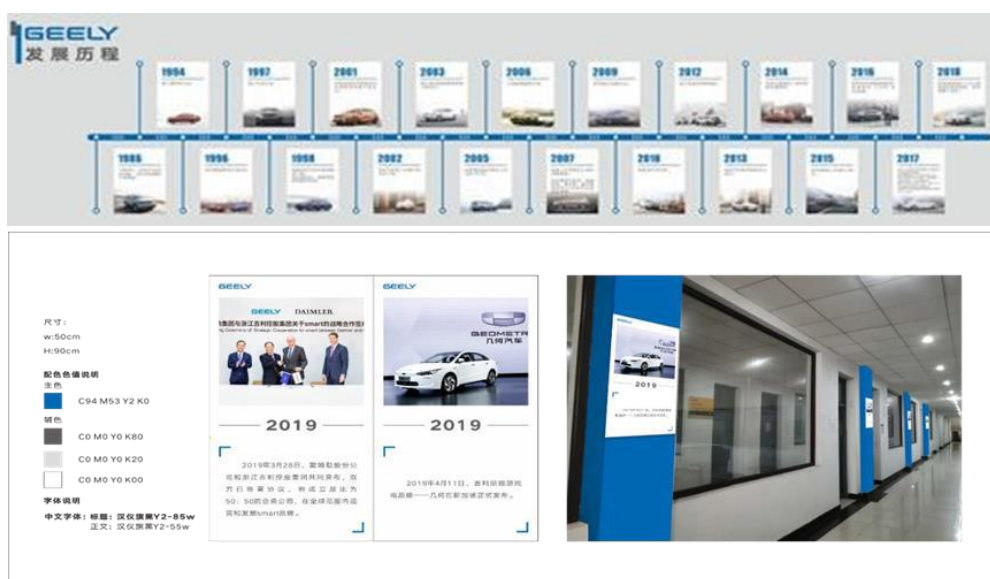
GEELY
发展历程

1994
1997
2001
2003
2006
2009
2012
2014
2016
2018

1986
1996
1998
2002
2005
2007
2010
2013
2015
2017

尺寸：
w:50cm
H:90cm

配色色值说明
主色
C94 M53 Y2 K0
辅色
C0 M0 Y0 K80
C0 M0 Y0 K20
C0 M0 Y0 K00

字体说明
中文字体：标题：汉仪旗黑Y2-85w
正文：汉仪旗黑Y2-55w

GEELY
GEELY DAIMLER
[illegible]
2019
2019年3月28日，戴姆勒股份公司和浙江吉利控股集团共同宣布，双方已签署协议，将成立各持50：50股份的合资公司，在全球范围内运营和发展smart品牌。

GEELY
GEOMETRY
几何汽车
2019
2019年4月11日，吉利旗下高端纯电品牌——几何汽车正式发布。

2019